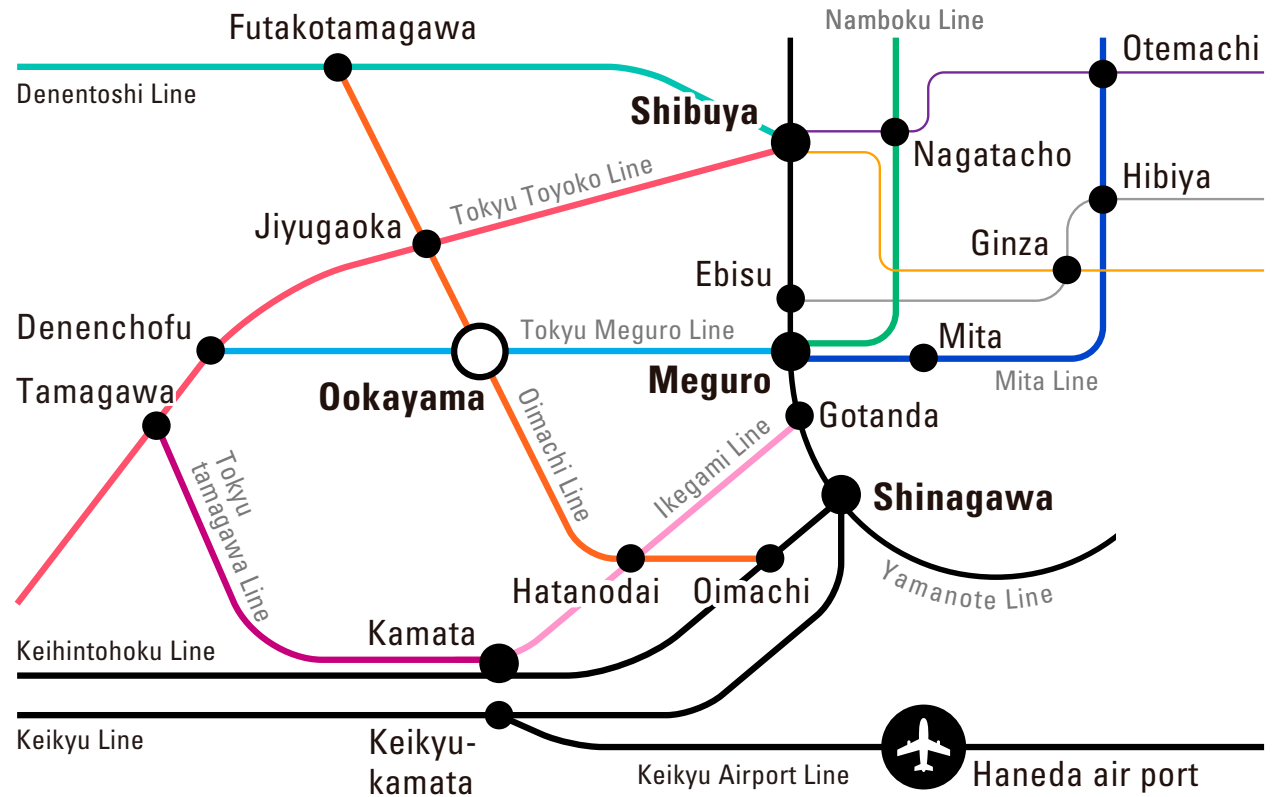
Futakotamagawa
Namboku Line
Otemachi
Denentoshi Line
Shibuya
Nagatacho
Tokyu Toyoko Line
Hibiya
Jiyugaoka
Ginza
Ebisu
Denenchofu
Tokyu Meguro Line
Mita
Meguro
Mita Line
Tamagawa
Ookayama
Gotanda
Oimachi Line
Ikegami Line
Tokyu tamagawa Line
Shinagawa
Hatanodai
Oimachi
Yamanote Line
Kamata
Keihintohoku Line
Keikyu Line
Keikyu-kamata
Keikyu Airport Line
Haneda air port